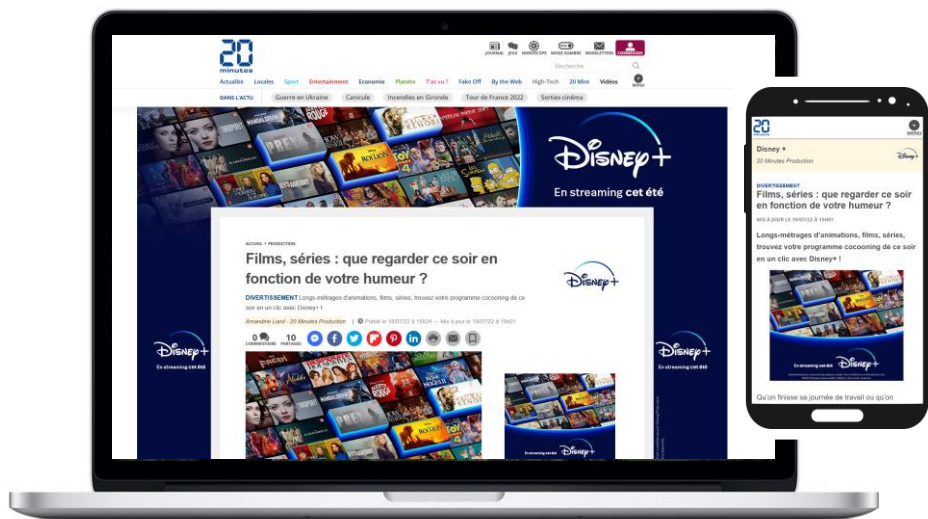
20 minutes

JOURNAL JEUX HOROSCOPE MODE SOMBRE NEWSLETTERS CONNEXION

Recherche

Actualité Locales Sport Entertainment Economie Planète T'as vu ? Fake Off By the Web High-Tech 20 Mint Vidéos MENU

DANS L'ACTU Guerre en Ukraine Canicule Incendies en Gironde Tour de France 2022 Sorties cinéma

Disney+
En streaming cet été

ACCUEIL > PRODUCTION

Films, séries : que regarder ce soir en fonction de votre humeur ?

DIVERTISSEMENT Longs-métrages d'animations, films, séries, trouvez votre programme cocooning de ce soir en un clic avec Disney+ !

Amandine Lizzi - 20 Minutes Production | Publié le 19/07/22 à 15h24 — Mis à jour le 19/07/22 à 15h01

0 COMMENTAIRE 10 PARTAGES

Disney+
En streaming cet été

Disney+
En streaming cet été

En streaming cet été Disney+

20 minutes
MENU

Disney +
20 Minutes Production

DIVERTISSEMENT
Films, séries : que regarder ce soir en fonction de votre humeur ?

MIS À JOUR LE 19/07/22 À 15H01

Longs-métrages d'animations, films, séries, trouvez votre programme cocooning de ce soir en un clic avec Disney+ !

En streaming cet été Disney+

Qu'on finisse sa journée de travail ou qu'on